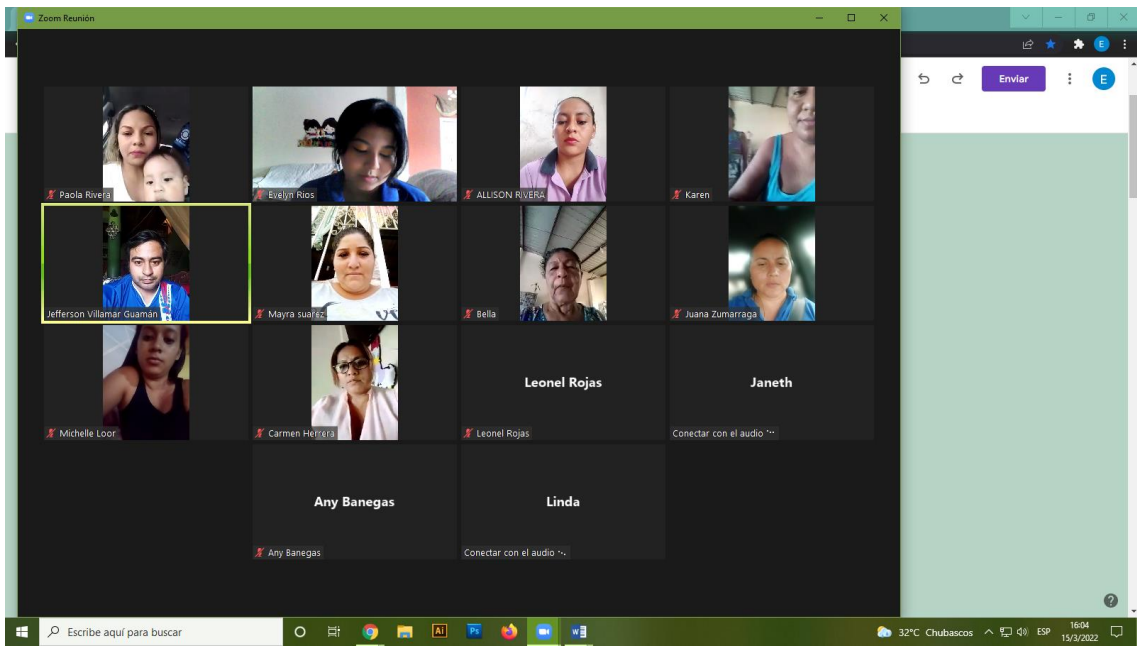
Zoom Reunión

Enviar

E

Paola Rivera

Evelyn Rios

ALLISON RIVERA

Karen

Jefferson Villamar Guamán

Mayra suarez

Bella

Juana Zumarraga

Michelle Loor

Carmen Herrera

Leonel Rojas

Leonel Rojas

Janeth

Conectar con el audio

Any Banegas

Any Banegas

Linda

Conectar con el audio

Escribe aquí para buscar

32°C Chubascos

ESP

16:04
15/3/2022